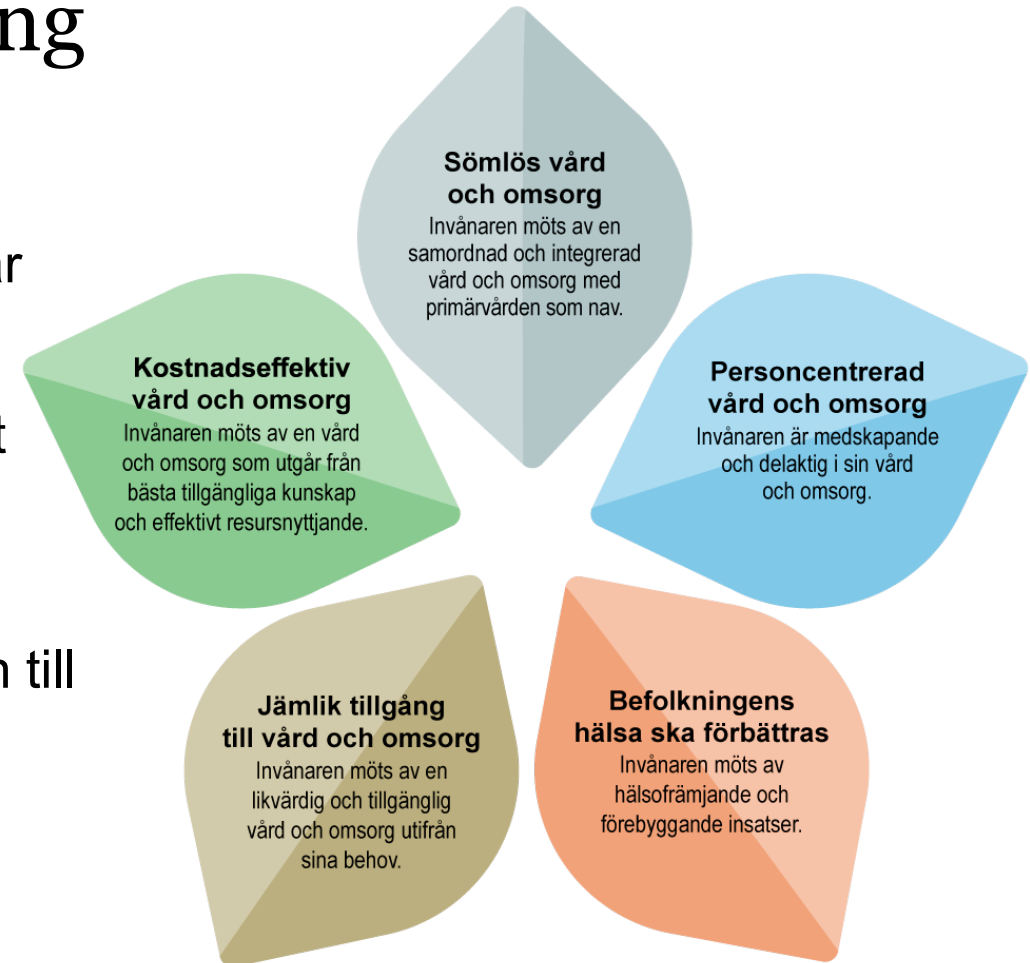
ng

ar

t

n till

Sömlös vård och omsorg
Invånaren möts av en samordnad och integrerad vård och omsorg med primärvården som nav.

Personcentrerad vård och omsorg
Invånaren är medskapande och delaktig i sin vård och omsorg.

Befolkningens hälsa ska förbättras
Invånaren möts av hälsofrämjande och förebyggande insatser.

Jämlik tillgång till vård och omsorg
Invånaren möts av en likvärdig och tillgänglig vård och omsorg utifrån sina behov.

Kostnadseffektiv vård och omsorg
Invånaren möts av en vård och omsorg som utgår från bästa tillgängliga kunskap och effektivt resursnyttjande.